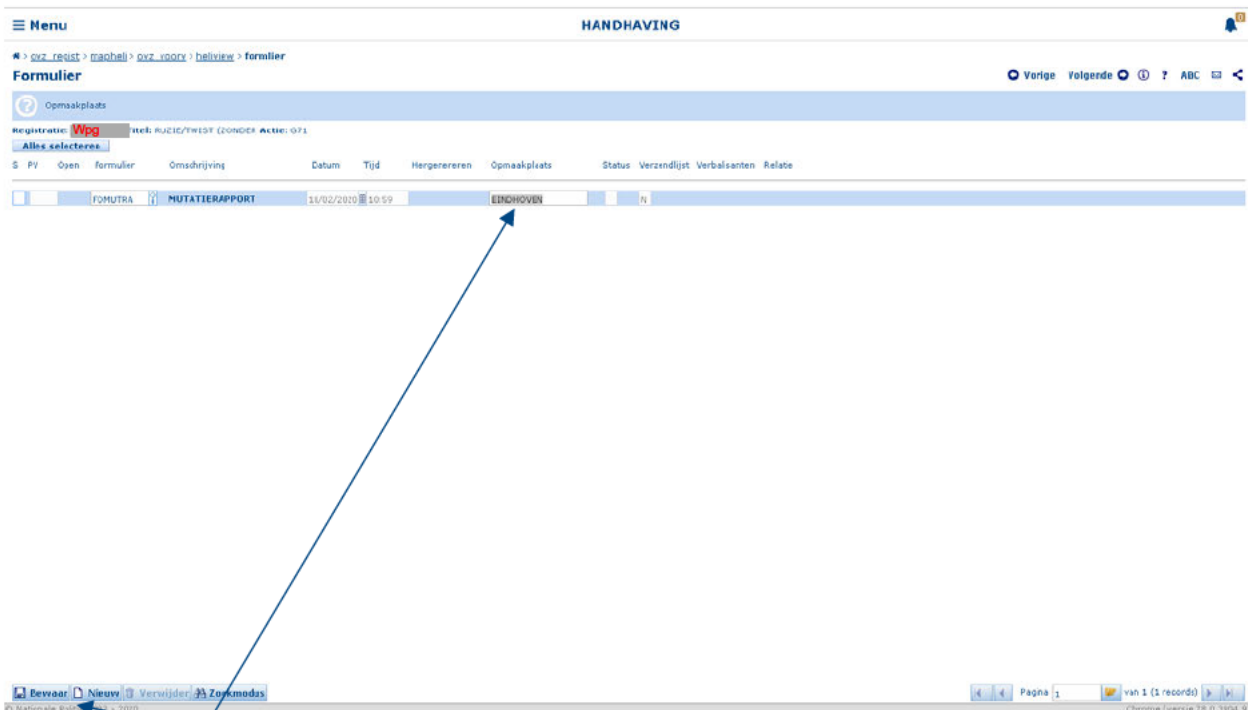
≡ Menu HANDHAVING 0

> ovz_regist > mapheli > ovz_voorv > heliview > formulier

Formulier

Vorige Volgende ? ABC

Opmaakplaats

Registratie: Wpg Titel: RUZIE/TWIST (ZONDER Actie: 071

Alles selecteren

| S | PV | Open | formulier | Omschrijving | Datum | Tijd | Hergenereren | Opmaakplaats | Status | Verzendlijst | Verbalisanten | Relatie |
|---|---|---|---|---|---|---|---|---|---|---|---|---|
| | | | FOMUTRA | MUTATIERAPPORT | 11/02/2020 | 10:59 | | EINDHOVEN | | N | | |

Bewaar Nieuw Verwijder Zoekmodus

Pagina 1 van 1 (1 records)

© Nationale Politie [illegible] - 2020

Chrome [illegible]